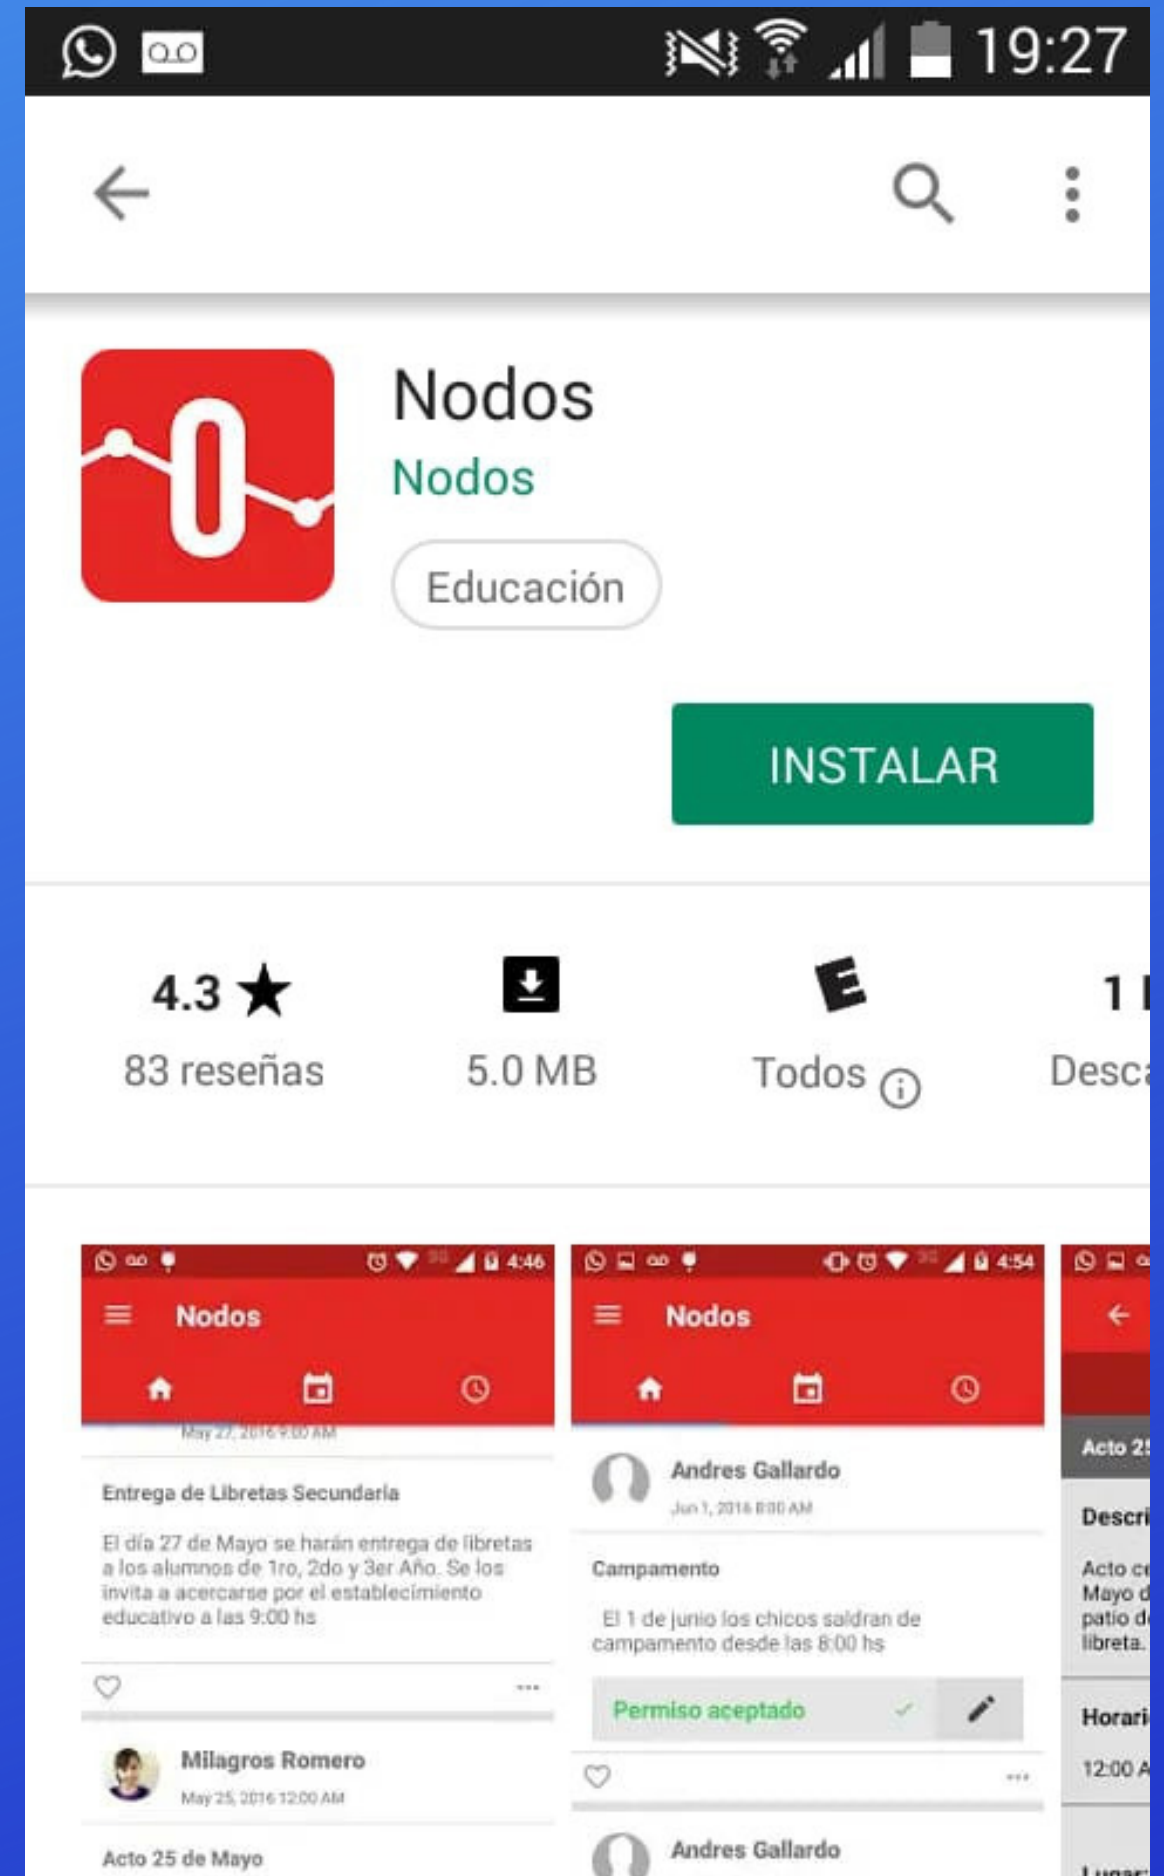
19:27

Nodos
Nodos
Educación

INSTALAR

4.3 ★
83 reseñas

5.0 MB

E
Todos ⓘ

1 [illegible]
Desc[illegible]

4:46
Nodos
May 27, 2016 9:00 AM
Entrega de Libretas Secundaria
El día 27 de Mayo se harán entrega de libretas a los alumnos de 1ro, 2do y 3er Año. Se los invita a acercarse por el establecimiento educativo a las 9:00 hs
Milagros Romero
May 25, 2016 12:00 AM
Acto 25 de Mayo

4:54
Nodos
Andres Gallardo
Jun 1, 2016 8:00 AM
Campamento
El 1 de junio los chicos saldran de campamento desde las 8:00 hs
Permiso aceptado
Andres Gallardo

Acto 2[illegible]
Descri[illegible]
Acto c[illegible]
Mayo d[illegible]
patio d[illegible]
libreta.
Horari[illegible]
12:00 A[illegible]
Lugar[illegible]